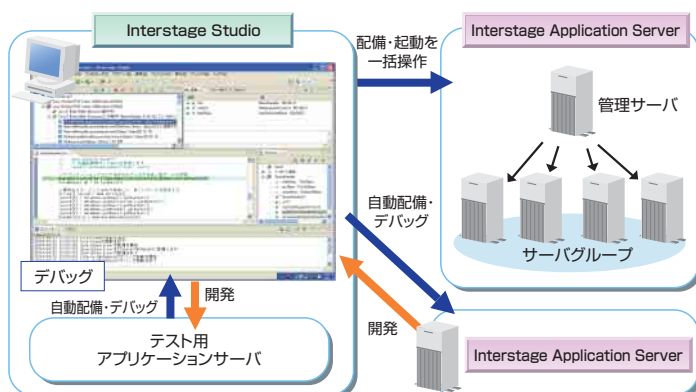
Interstage Studio

配備・起動を一括操作

Interstage Application Server

管理サーバ

自動配備・デバッグ

サーバグループ

デバッグ

自動配備・デバッグ

開発

テスト用アプリケーションサーバ

開発

Interstage Application Server